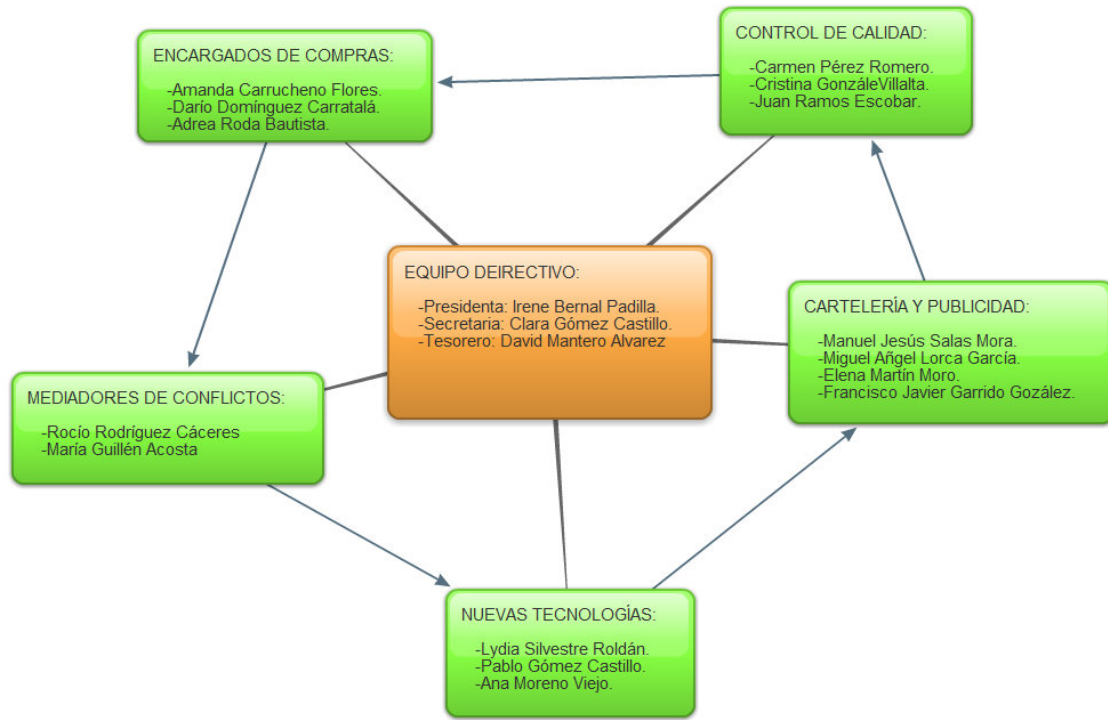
ENCARGADOS DE COMPRAS:

-Amanda Carrucheno Flores.
-Darío Domínguez Carratalá.
-Adrea Roda Bautista.

CONTROL DE CALIDAD:

-Carmen Pérez Romero.
-Cristina GonzáleVillalta.
-Juan Ramos Escobar.

EQUIPO DEIRECTIVO:

-Presidenta: Irene Bernal Padilla.
-Secretaria: Clara Gómez Castillo.
-Tesorero: David Mantero Alvarez

CARTELERÍA Y PUBLICIDAD:

-Manuel Jesús Salas Mora.
-Miguel Añgel Lorca García.
-Elena Martín Moro.
-Francisco Javier Garrido Gozález.

MEDIADORES DE CONFLICTOS:

-Rocío Rodríguez Cáceres
-María Guillén Acosta

NUEVAS TECNOLOGÍAS:

-Lydia Silvestre Roldán.
-Pablo Gómez Castillo.
-Ana Moreno Viejo.